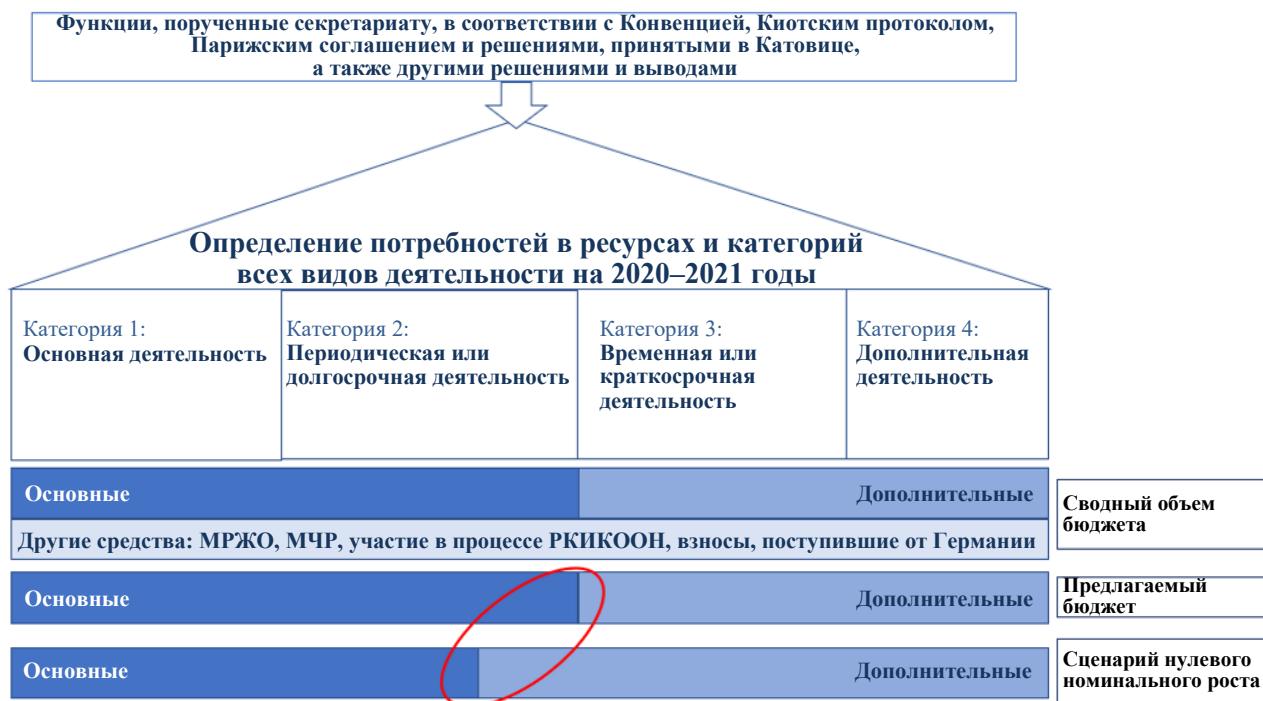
Функции, порученные секретариату, в соответствии с Конвенцией, Киотским протоколом, Парижским соглашением и решениями, принятыми в Катовице, а также другими решениями и выводами

Определение потребностей в ресурсах и категорий всех видов деятельности на 2020–2021 годы

Категория 1:
Основная деятельность

Категория 2:
Периодическая или долгосрочная деятельность

Категория 3:
Временная или краткосрочная деятельность

Категория 4:
Дополнительная деятельность

Основные

Дополнительные

Сводный объем бюджета

Другие средства: МРЖО, МЧР, участие в процессе РКИКООН, взносы, поступившие от Германии

Основные

Дополнительные

Предлагаемый бюджет

Основные

Дополнительные

Сценарий нулевого номинального роста